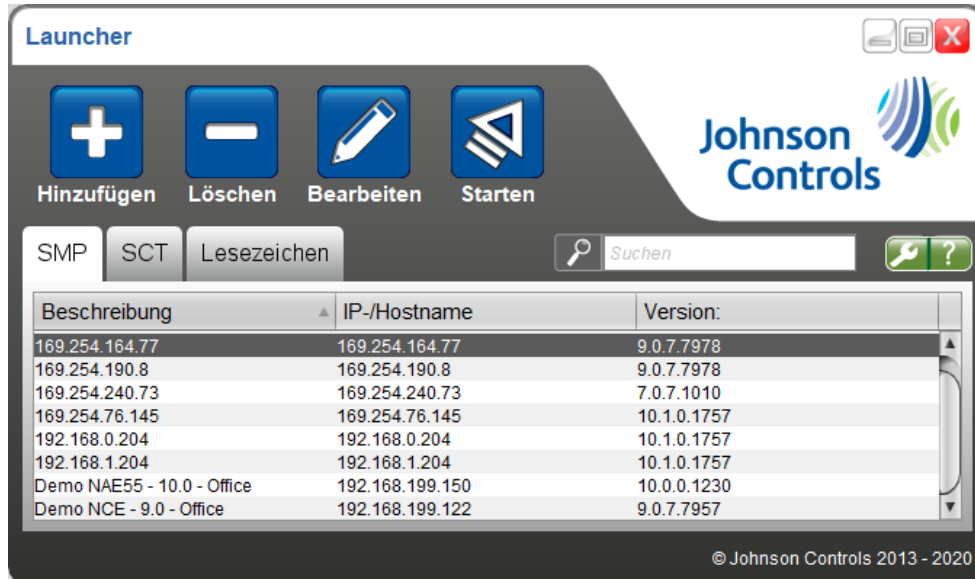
Launcher

Hinzufügen
Löschen
Bearbeiten
Starten

Johnson Controls

SMP
SCT
Lesezeichen

Suchen

| Beschreibung | IP-/Hostname | Version: |
|---|---|---|
| 169.254.164.77 | 169.254.164.77 | 9.0.7.7978 |
| 169.254.190.8 | 169.254.190.8 | 9.0.7.7978 |
| 169.254.240.73 | 169.254.240.73 | 7.0.7.1010 |
| 169.254.76.145 | 169.254.76.145 | 10.1.0.1757 |
| 192.168.0.204 | 192.168.0.204 | 10.1.0.1757 |
| 192.168.1.204 | 192.168.1.204 | 10.1.0.1757 |
| Demo NAE55 - 10.0 - Office | 192.168.199.150 | 10.0.0.1230 |
| Demo NCE - 9.0 - Office | 192.168.199.122 | 9.0.7.7957 |

© Johnson Controls 2013 - 2020